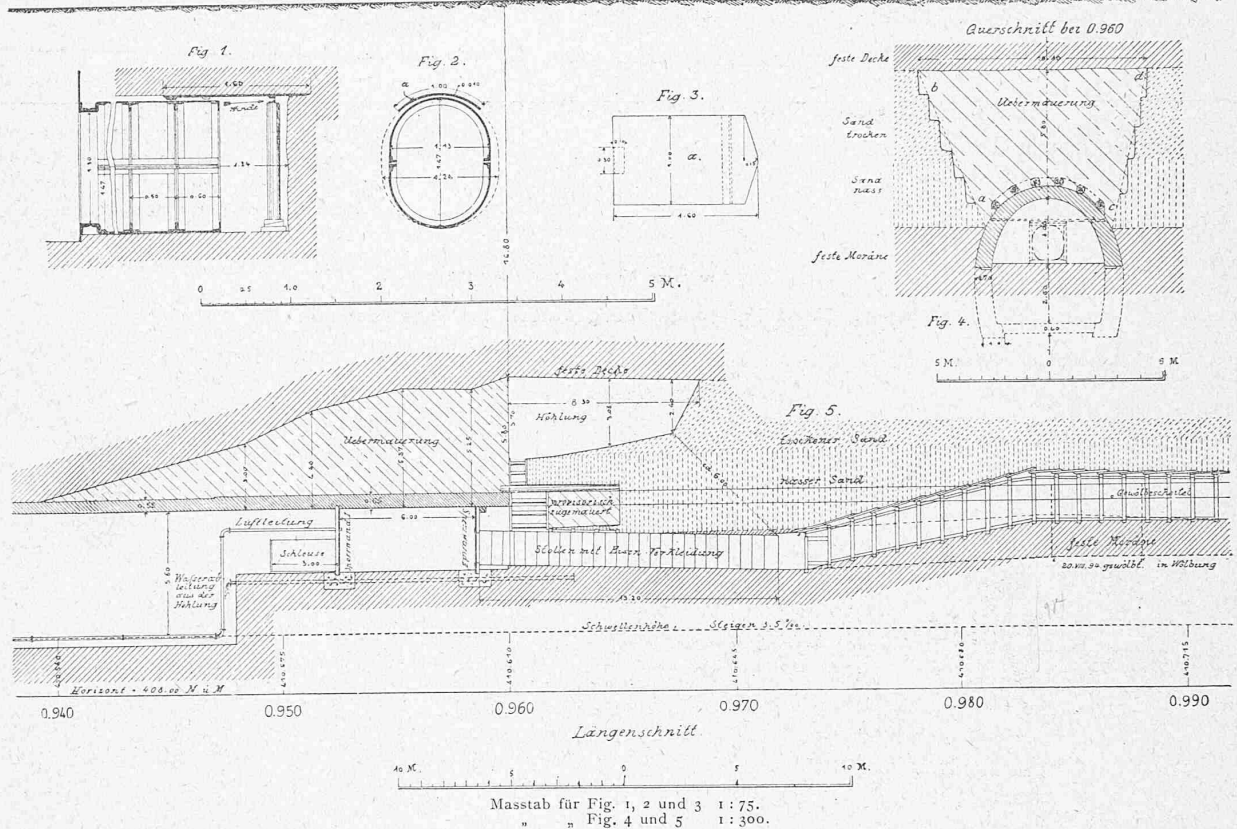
Fig. 1.

1.60

Holz

1.90

1.47

1.34

0.90

0.60

Fig. 2.

a

1.00

0.10

1.43

1.47

1.26

Fig. 3.

0.30

1.10

a.

1.60

0 0.5 1.0 2 3 4 5 M.

Querschnitt bei 0.960

feste Decke

b

d

Uebermauerung

Sand trocken

Sand nass

a

c

feste Moräne

Fig. 4.

5 M. 0 5 M.

16.80

feste Decke

8.30

Höhlung

Fig. 5.

Uebermauerung

trockener Sand

nasser Sand

0.55

Luftleitung

6.00

provisorisch zugemauert

Schleuse

5.00

Stollen mit Holz-Verkleidung

Gewölbscheitel

feste Moräne

20.VII.94 gewölbt. in Wölbung

Wasserableitung aus der Höhlung

13.20

Schwellenhöhe. Steigen 3.5 ‰.

Horizont + 408.00 M ü M

0.940 0.950 0.960 0.970 0.980 0.990

Längenschnitt

10 M. 5 0 5 10 M.

Masstab für Fig. 1, 2 und 3 1 : 75.
" " Fig. 4 und 5 1 : 300.